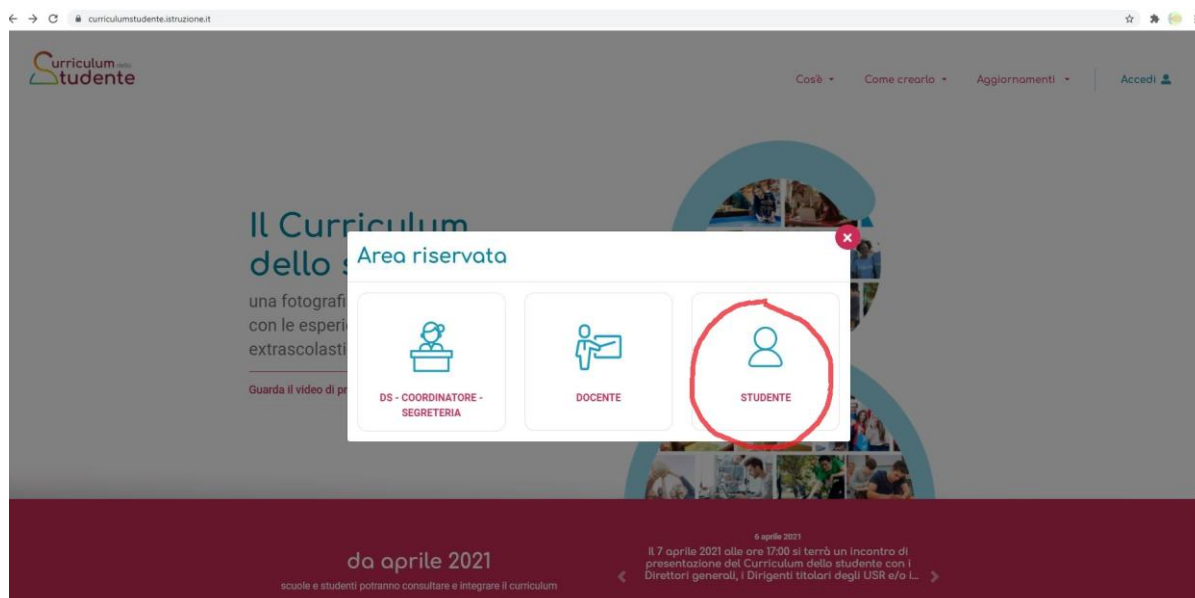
curriculumstudente.istruzione.it

Curriculum dello Studente

Cos'è ▾ Come crearlo ▾ Aggiornamenti ▾ Accedi

Il Curriculum dello s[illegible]

una fotografi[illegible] con le esperi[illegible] extrascolasti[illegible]

Guarda il video di pr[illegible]

Area riservata

DS - COORDINATORE - SEGRETERIA

DOCENTE

STUDENTE

da aprile 2021

scuole e studenti potranno consultare e integrare il curriculum

6 aprile 2021

Il 7 aprile 2021 alle ore 17:00 si terrà un incontro di presentazione del Curriculum dello studente con i Direttori generali, i Dirigenti titolari degli USR e/o i...